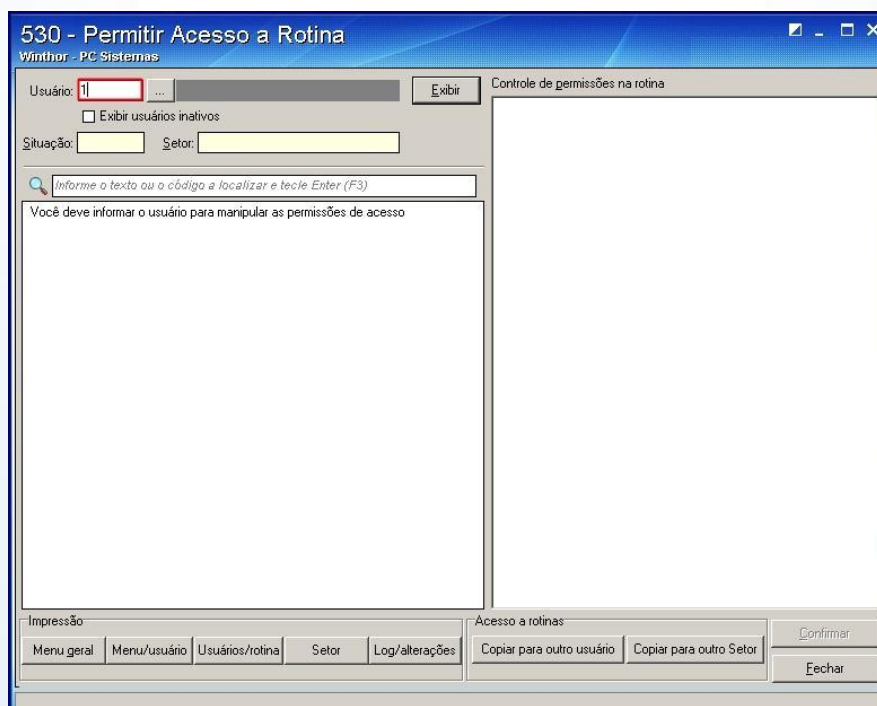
530 - Permitir Acesso a Rotina
Winthor - PC Sistemas

Usuário: 1 ...
Exibir
Exibir usuários inativos
Situação: Setor:

Informe o texto ou o código a localizar e tecle Enter (F3)

Você deve informar o usuário para manipular as permissões de acesso

Controle de permissões na rotina

Impressão
Menu geral
Menu/usuário
Usuários/rotina
Setor
Log/alterações

Acesso a rotinas
Copiar para outro usuário
Copiar para outro Setor

Confirmar
Fechar